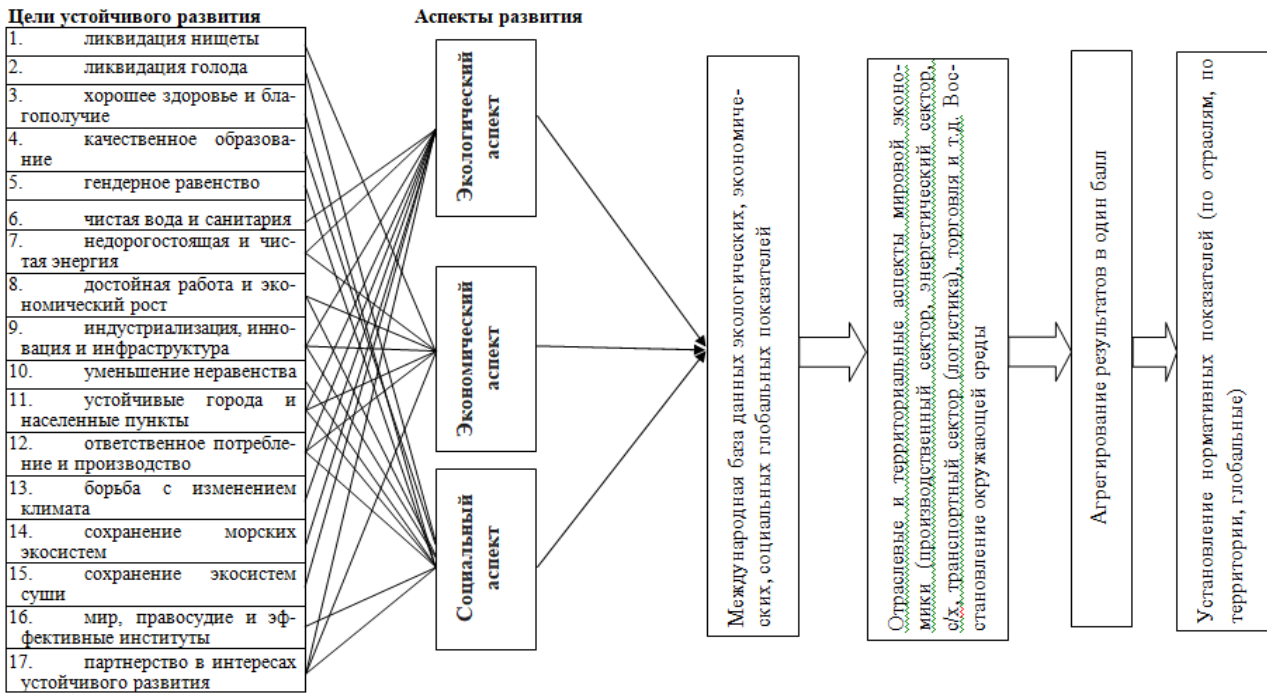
Цели устойчивого развития

1. ликвидация нищеты
2. ликвидация голода
3. хорошее здоровье и благополучие
4. качественное образование
5. гендерное равенство
6. чистая вода и санитария
7. недорогостоящая и чистая энергия
8. достойная работа и экономический рост
9. индустриализация, инновация и инфраструктура
10. уменьшение неравенства
11. устойчивые города и населенные пункты
12. ответственное потребление и производство
13. борьба с изменением климата
14. сохранение морских экосистем
15. сохранение экосистем суши
16. мир, правосудие и эффективные институты
17. партнерство в интересах устойчивого развития

Аспекты развития

Экологический аспект

Экономический аспект

Социальный аспект

Международная база данных экологических, экономических, социальных глобальных показателей

Отраслевые и территориальные аспекты мировой экономики (производственный сектор, энергетический сектор, с/х, транспортный сектор (логистика), торговля и т.д. Восстановление окружающей среды

Агрегирование результатов в один балл

Установление нормативных показателей (по отраслям, по территории, глобальные)